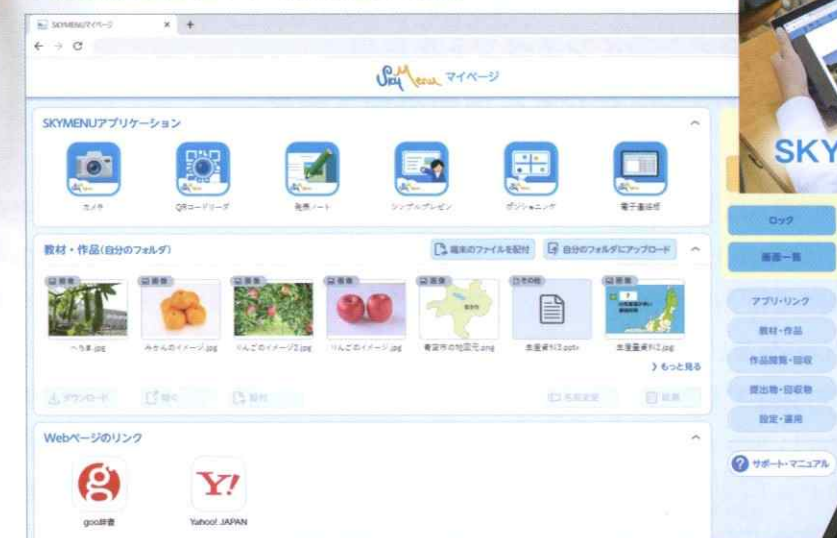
SKYMENUマイページ × +

← → C

SkyMenu マイページ

SKYMENUアプリケーション

カメラ
QRコードリーダ
発表ノート
シンプルプレゼン
ポジショニング
電子黒板

教材・作品(自分のフォルダ)
端末のファイルを配付
自分のフォルダにアップロード

画像
へちま.jpg
画像
みかんのイメージ.jpg
画像
りんごのイメージ2.jpg
画像
りんごのイメージ.jpg
画像
青森市の地図.png
その他
生産量1位3.pptx
画像
生産量1位2.jpg

もっと見る

ダウンロード
開く
配付
名前変更
削除

Webページのリンク

goo辞書
Yahoo! JAPAN

SKY

ロック
画面一覧
アプリ・リンク
教材・作品
作品閲覧・回収
提出物・回収物
設定・運用
サポート・マニュアル